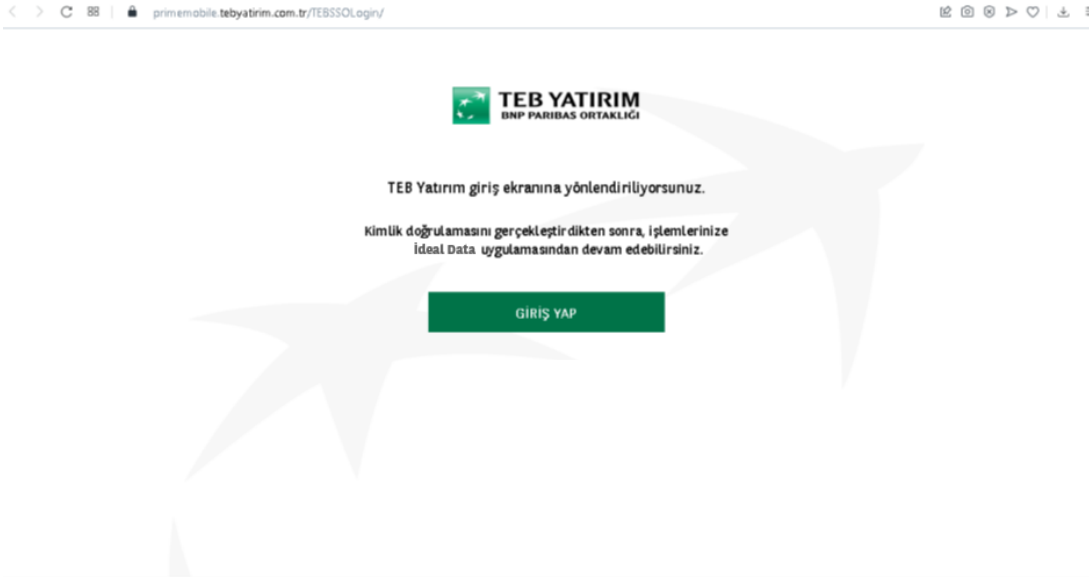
primemobile.tebyatirim.com.tr/TEBSSOLogin/

TEB YATIRIM
BNP PARIBAS ORTAKLIĞI

TEB Yatırım giriş ekranına yönlendiriliyorsunuz.

Kimlik doğrulamasını gerçekleştirdikten sonra, işlemlerinize İdeal Data uygulamasından devam edebilirsiniz.

GİRİŞ YAP